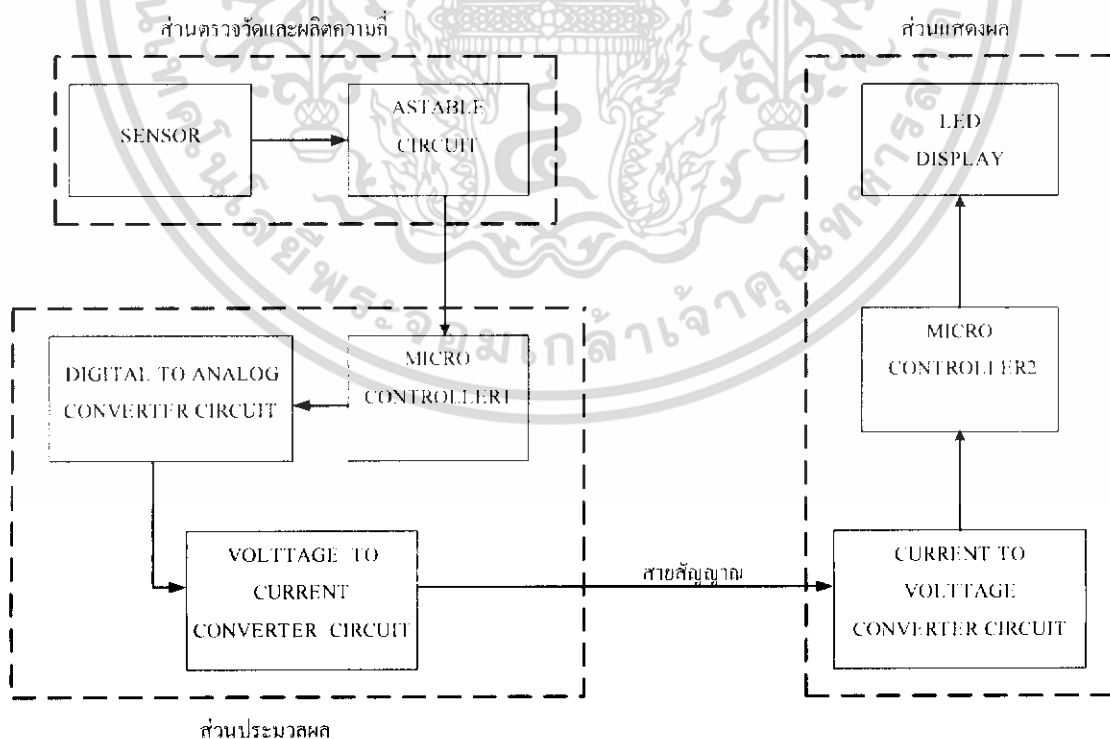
ส่วนตรวจวัดและผลิตความถี่

SENSOR

ASTABLE CIRCUIT

ส่วนแสดงผล

LED DISPLAY

DIGITAL TO ANALOG CONVERTER CIRCUIT

MICRO CONTROLLER1

MICRO CONTROLLER2

VOLTTAGE TO CURRENT CONVERTER CIRCUIT

สายสัญญาณ

CURRENT TO VOLTTAGE CONVERTER CIRCUIT

ส่วนประมวลผล